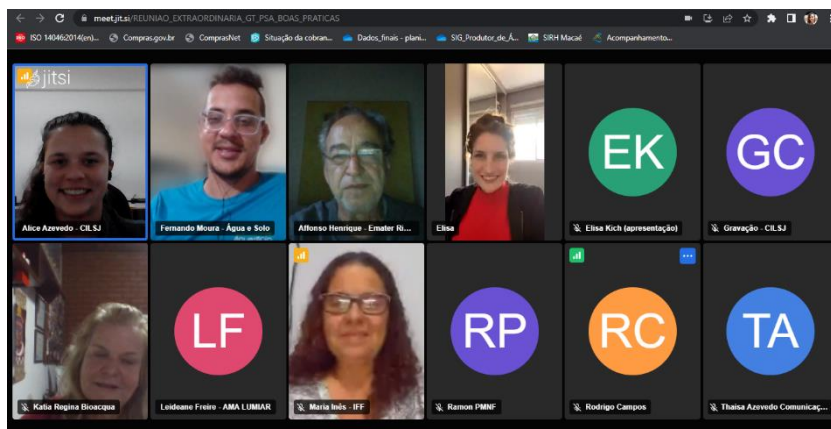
meet.jit.si/REUNIAO_EXTRAORDINARIA_GT_PSA_BOAS_PRATICAS

ISO 140462014(en)... Compras.gov.br ComprasNet Situação da cobran... Dados_finais - plani... SIG_Produtor_de_Á... SIRH Macaé Acompanhamento...

jitsi

Alice Azevedo - CILSJ

Fernando Moura - Água e Solo

Affonso Henrique - Emater Ri...

Elisa

EK

Elisa Kich (apresentação)

GC

Gravação - CILSJ

Katia Regina Bioacqua

LF

Leideane Freire - AMA LUMIAR

Maria Inês - IFF

RP

Ramon PMNF

RC

Rodrigo Campos

TA

Thaisa Azevedo Comunicaç...